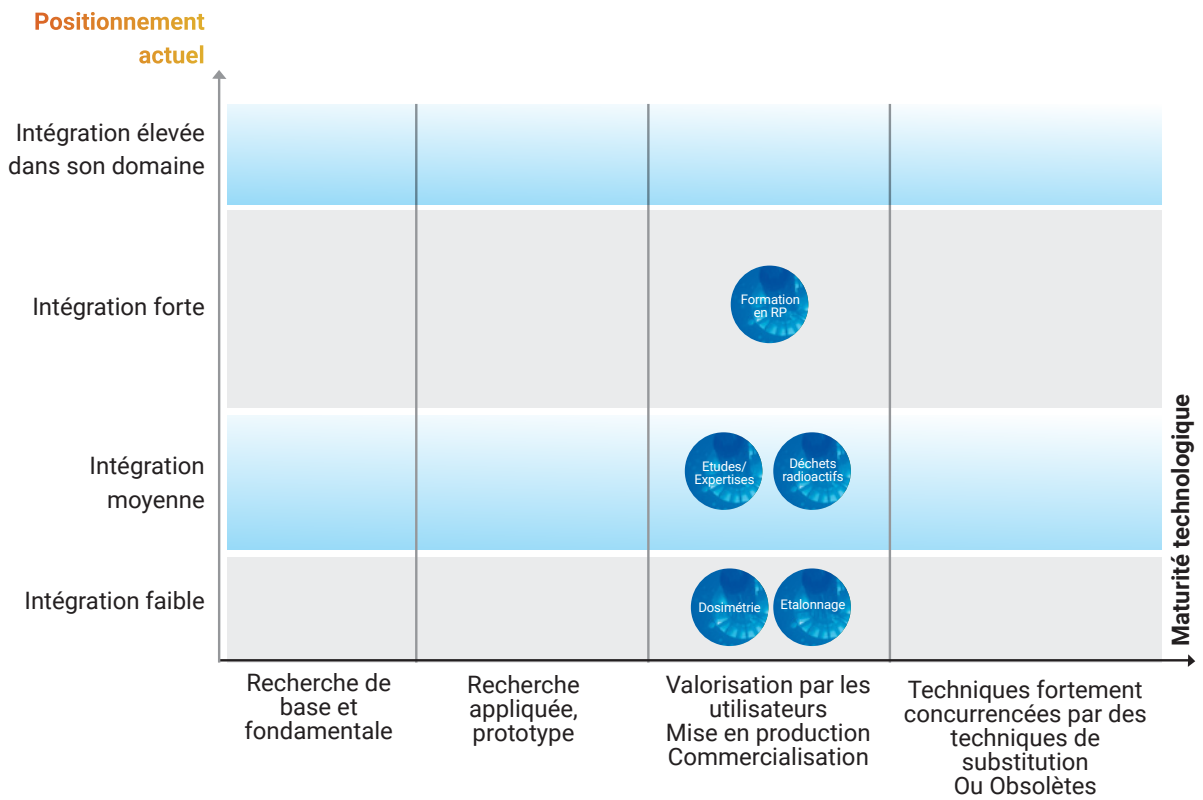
Positionnement actuel

Intégration élevée dans son domaine

Intégration forte

Intégration moyenne

Intégration faible

Formation en RP

Etudes/ Expertises

Déchets radioactifs

Dosimétrie

Etalonnage

Maturité technologique

Recherche de base et fondamentale

Recherche appliquée, prototype

Valorisation par les utilisateurs
Mise en production
Commercialisation

Techniques fortement concurrencées par des techniques de substitution
Ou Obsolètes